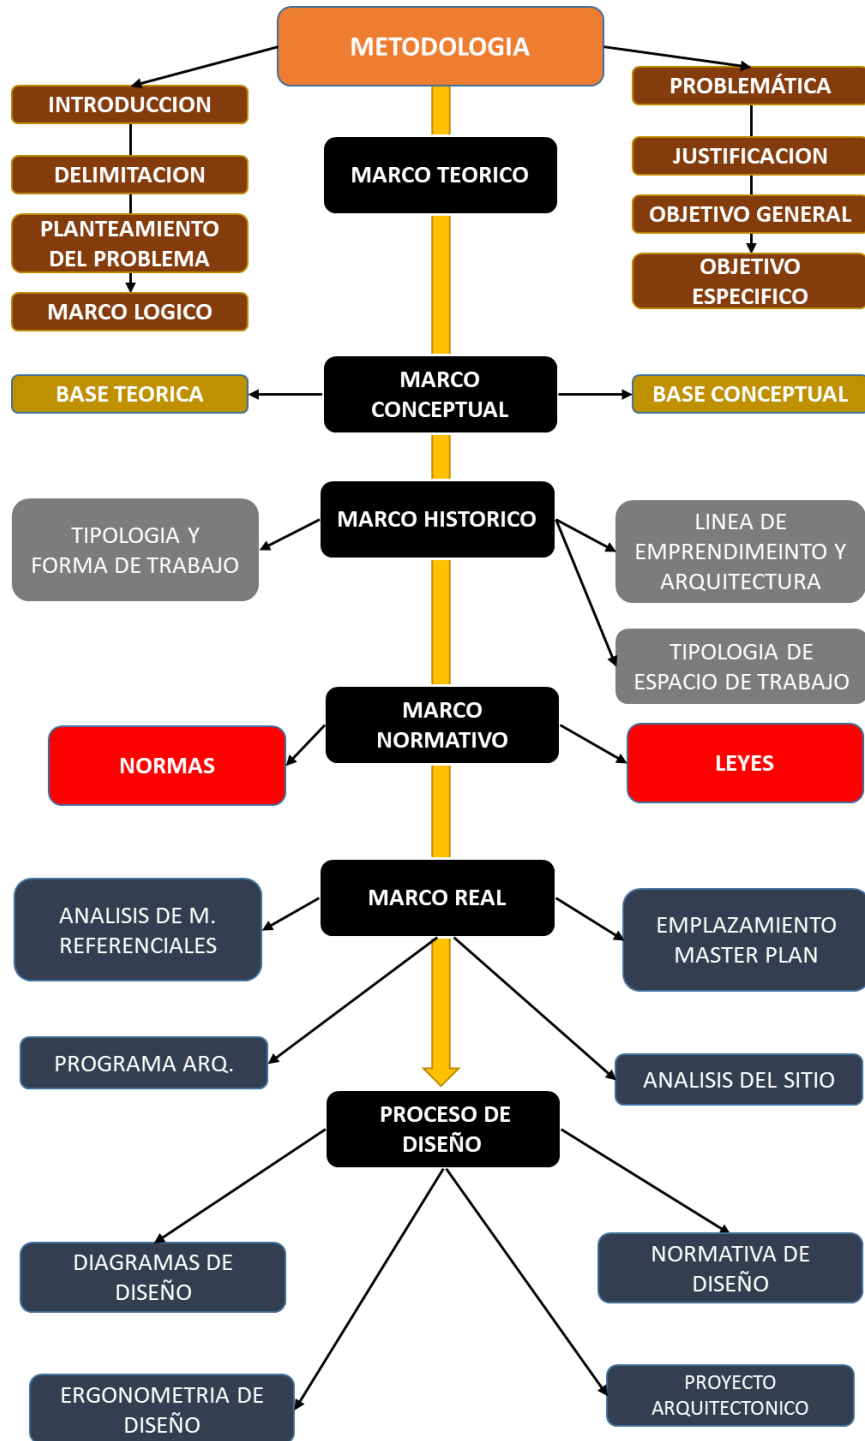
METODOLOGIA

INTRODUCCION

DELIMITACION

PLANTEAMIENTO DEL PROBLEMA

MARCO LOGICO

PROBLEMÁTICA

JUSTIFICACION

OBJETIVO GENERAL

OBJETIVO ESPECIFICO

MARCO TEORICO

BASE TEORICA

MARCO CONCEPTUAL

BASE CONCEPTUAL

TIPOLOGIA Y FORMA DE TRABAJO

MARCO HISTORICO

LINEA DE EMPRENDIMEINTO Y ARQUITECTURA

TIPOLOGIA DE ESPACIO DE TRABAJO

NORMAS

MARCO NORMATIVO

LEYES

ANALISIS DE M. REFERENCIALES

MARCO REAL

EMPLAZAMIENTO MASTER PLAN

PROGRAMA ARQ.

ANALISIS DEL SITIO

PROCESO DE DISEÑO

DIAGRAMAS DE DISEÑO

NORMATIVA DE DISEÑO

ERGONOMETRIA DE DISEÑO

PROYECTO ARQUITECTONICO